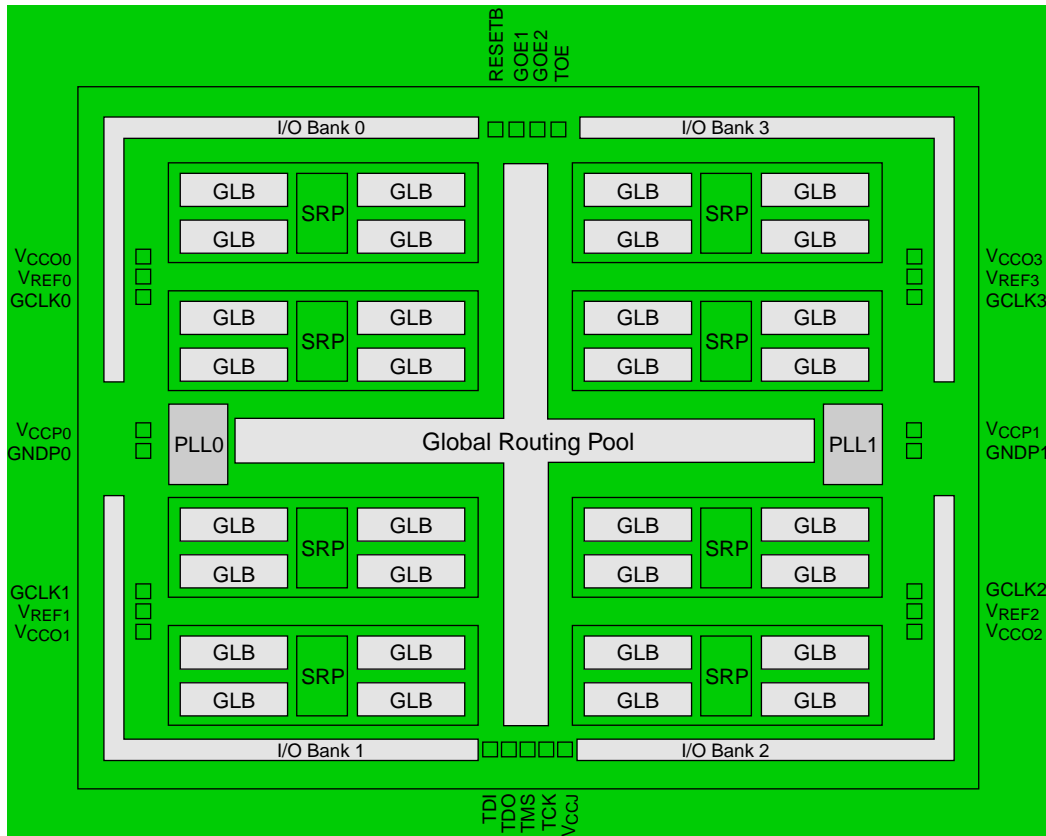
RESETB
GOE1
GOE2
TOE

I/O Bank 0

I/O Bank 3

GLB SRP GLB
GLB GLB

GLB SRP GLB
GLB GLB

$V_{CCO0}$
$V_{REF0}$
GCLK0

$V_{CCO3}$
$V_{REF3}$
GCLK3

GLB SRP GLB
GLB GLB

GLB SRP GLB
GLB GLB

$V_{CCP0}$
GNDP0

PLL0

Global Routing Pool

PLL1

$V_{CCP1}$
GNDP1

GLB SRP GLB
GLB GLB

GLB SRP GLB
GLB GLB

GCLK1
$V_{REF1}$
$V_{CCO1}$

GCLK2
$V_{REF2}$
$V_{CCO2}$

GLB SRP GLB
GLB GLB

GLB SRP GLB
GLB GLB

I/O Bank 1

I/O Bank 2

TDI
TDO
TMS
TCK
$V_{CCJ}$